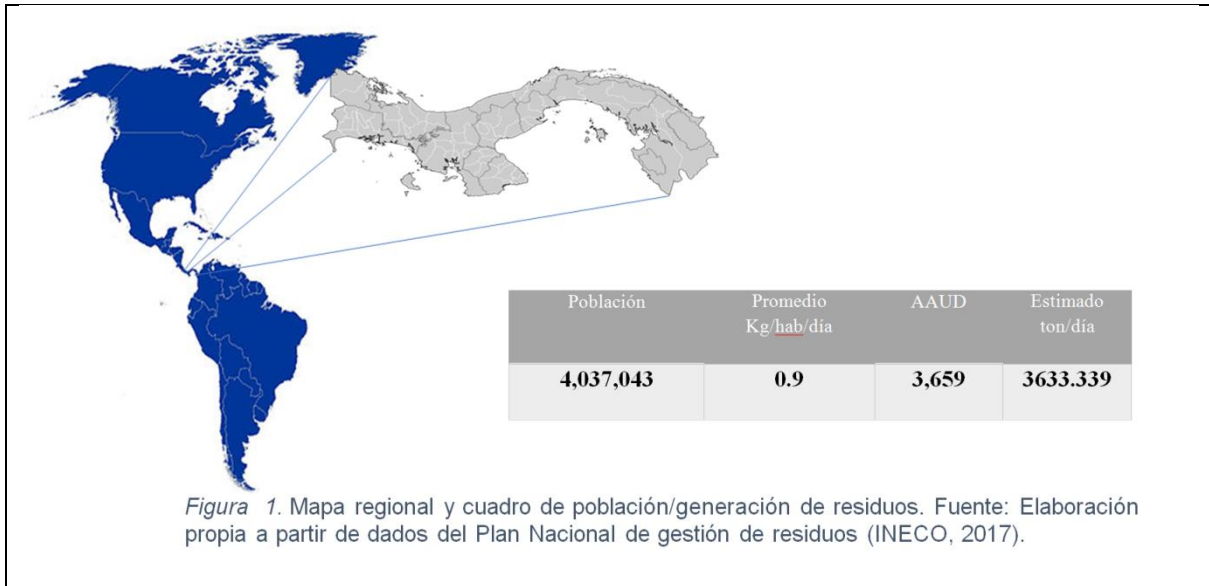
| Población | Promedio Kg/hab/día | AAUD | Estimado ton/día |
|---|---|---|---|
| 4,037,043 | 0.9 | 3,659 | 3633.339 |

*Figura 1.* Mapa regional y cuadro de población/generación de residuos. Fuente: Elaboración propia a partir de dados del Plan Nacional de gestión de residuos (INECO, 2017).